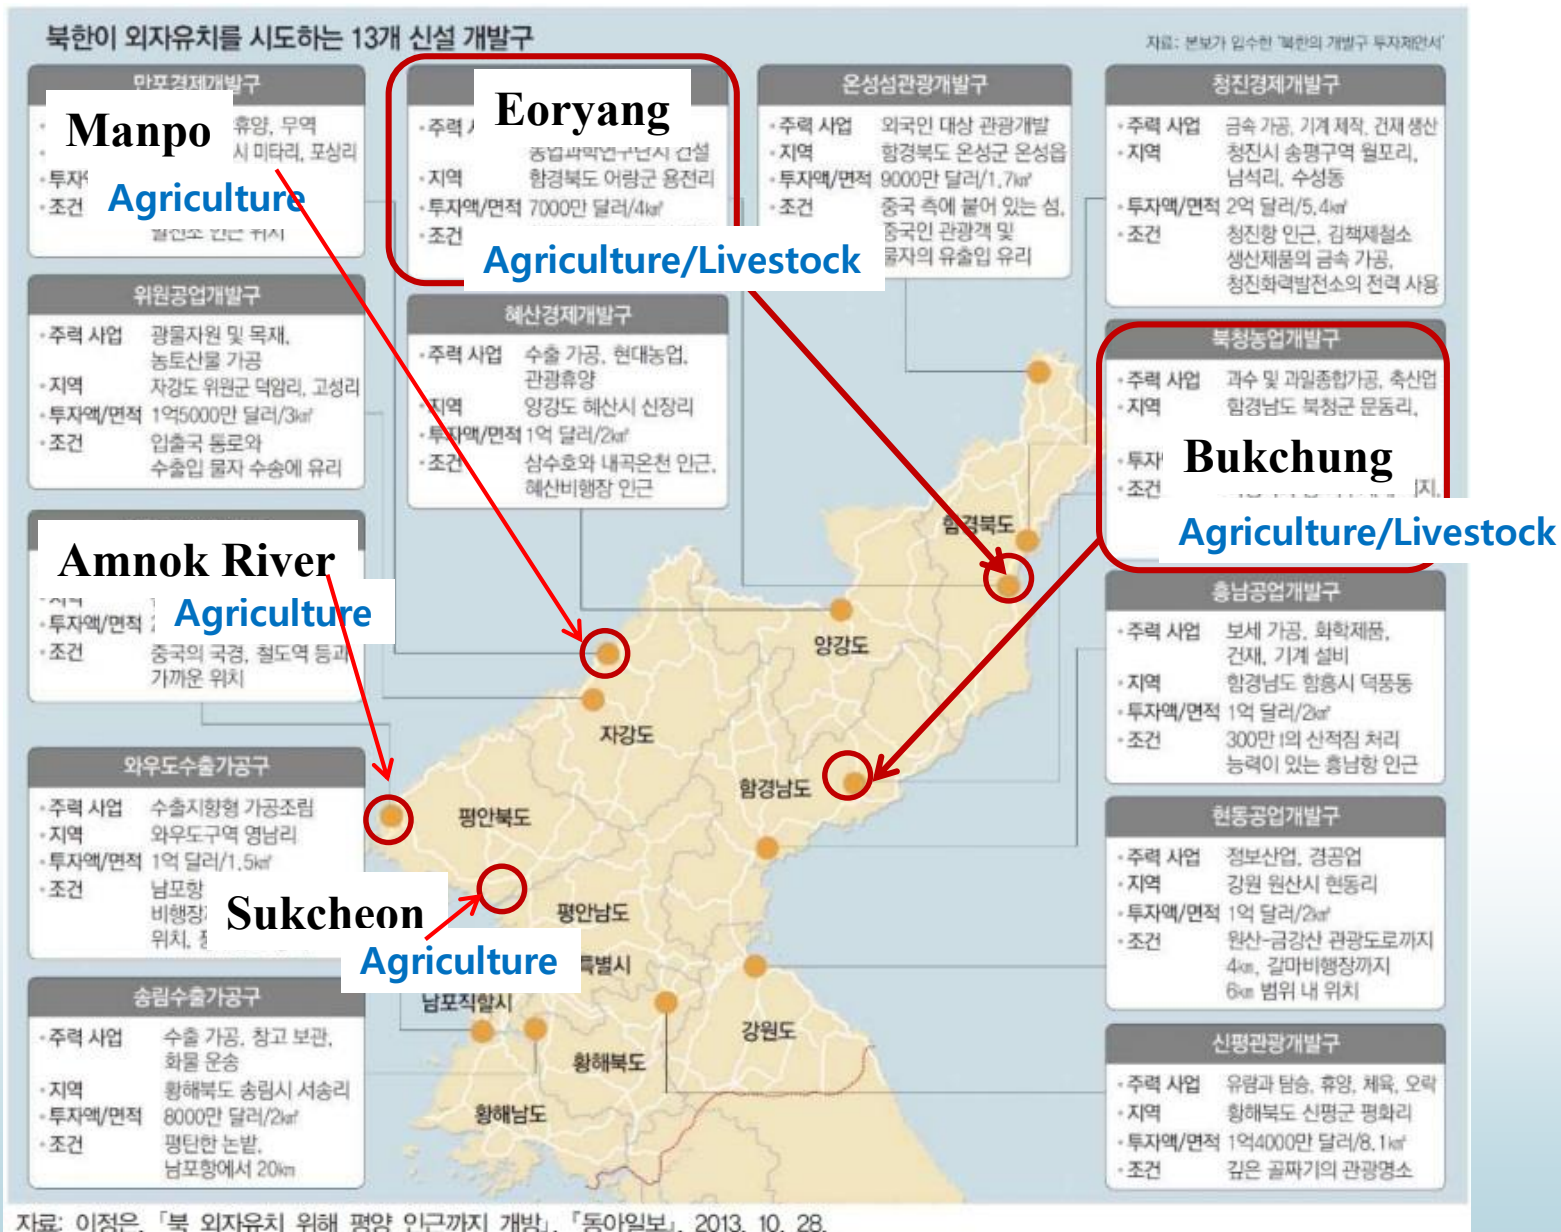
북한이 외자유치를 시도하는 13개 신설 개발구

자료: 본보가 입수한 '북한의 개발구 투자제안서'

만포경제개발구
Manpo
Agriculture
휴양, 무역
시 미타리, 포상리
·투자
·조건

Eoryang
·주력
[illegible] 농업과학연구단지 건설
·지역 함경북도 어랑군 용전리
·투자액/면적 7000만 달러/4㎢
·조건
Agriculture/Livestock

온성섬관광개발구
·주력 사업 외국인 대상 관광개발
·지역 함경북도 온성군 온성읍
·투자액/면적 9000만 달러/1.7㎢
·조건 중국 측에 붙어 있는 섬, 중국인 관광객 및 물자의 유출입 유리

청진경제개발구
·주력 사업 금속 가공, 기계 제작, 건재 생산
·지역 청진시 송평구역 월포리, 남석리, 수성동
·투자액/면적 2억 달러/5.4㎢
·조건 청진항 인근, 김책제철소 생산제품의 금속 가공, 청진화력발전소의 전력 사용

위원공업개발구
·주력 사업 광물자원 및 목재, 농토산물 가공
·지역 자강도 위원군 덕암리, 고성리
·투자액/면적 1억5000만 달러/3㎢
·조건 입출국 통로와 수출입 물자 수송에 유리

혜산경제개발구
·주력 사업 수출 가공, 현대농업, 관광휴양
·지역 양강도 혜산시 신장리
·투자액/면적 1억 달러/2㎢
·조건 삼수호와 내곡온천 인근, 혜산비행장 인근

북청농업개발구
·주력 사업 과수 및 과일종합가공, 축산업
·지역 함경남도 북청군 문동리,
·투자
·조건
Bukchung
Agriculture/Livestock

Amnok River
Agriculture
·투자액/면적
·조건 중국의 국경, 철도역 등과 가까운 위치

흥남공업개발구
·주력 사업 보세 가공, 화학제품, 건재, 기계 설비
·지역 함경남도 함흥시 덕풍동
·투자액/면적 1억 달러/2㎢
·조건 300만t의 산적짐 처리 능력이 있는 흥남항 인근

와우도수출가공구
·주력 사업 수출지향형 가공조립
·지역 와우도구역 영남리
·투자액/면적 1억 달러/1.5㎢
·조건 남포항 비행장 위치,
Sukcheon
Agriculture

현동공업개발구
·주력 사업 정보산업, 경공업
·지역 강원 원산시 현동리
·투자액/면적 1억 달러/2㎢
·조건 원산-금강산 관광도로까지 4㎞, 갈마비행장까지 6㎞ 범위 내 위치

송림수출가공구
·주력 사업 수출 가공, 창고 보관, 화물 운송
·지역 황해북도 송림시 서송리
·투자액/면적 8000만 달러/2㎢
·조건 평탄한 논밭, 남포항에서 20㎞

신평관광개발구
·주력 사업 유람과 탐승, 휴양, 체육, 오락
·지역 황해북도 신평군 평화리
·투자액/면적 1억4000만 달러/8.1㎢
·조건 깊은 골짜기의 관광명소

함경북도
양강도
자강도
함경남도
평안북도
평안남도
특별시
남포직할시
강원도
황해북도
황해남도

자료: 이정은, 「북 외자유치 위해 평양 인근까지 개발」, 「동아일보」, 2013. 10. 28.